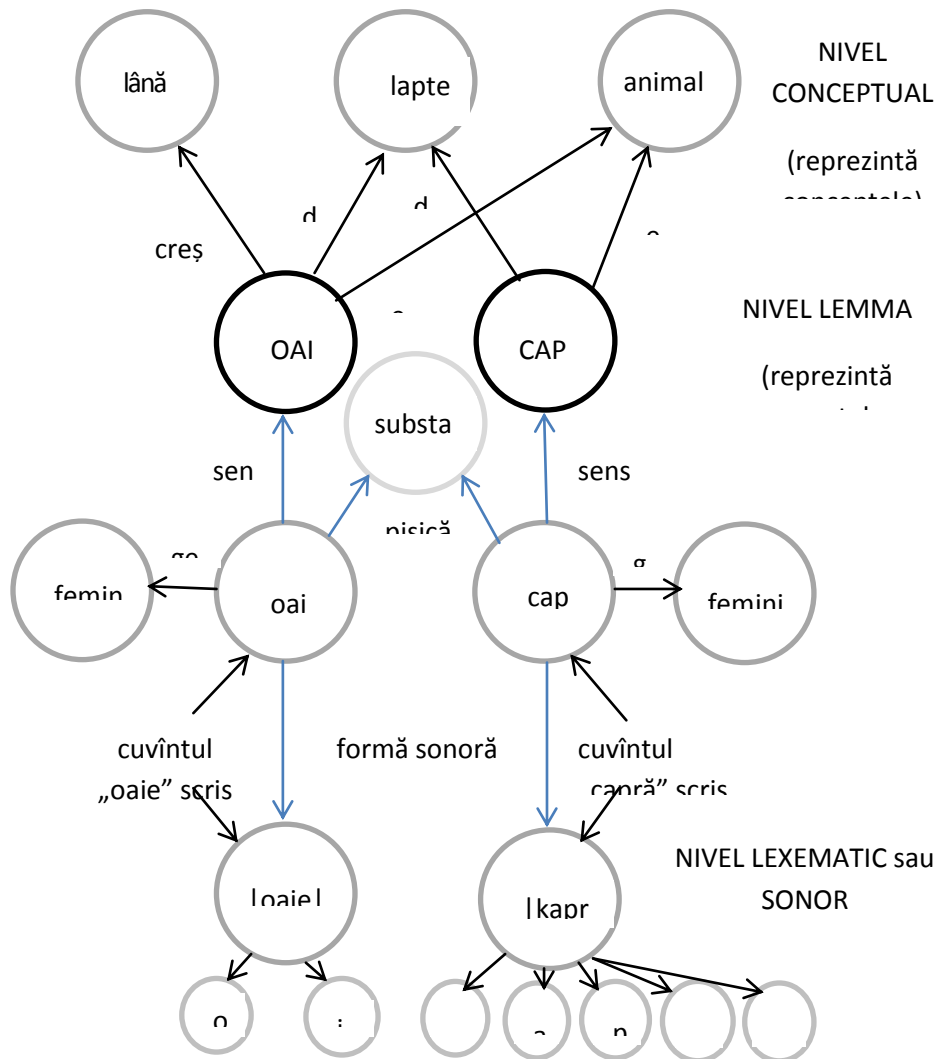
lână

lapte

animal

NIVEL CONCEPTUAL

(reprezintă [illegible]

d

d

creș

NIVEL LEMMA

OAI

CAP

(reprezintă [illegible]

substa

sen

sens

pisică

femin

oai

cap

femini

cuvîntul „oaie” scris

formă sonoră

cuvîntul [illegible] scris

NIVEL LEXEMATIC sau SONOR

|oaie|

|kapr

o

p